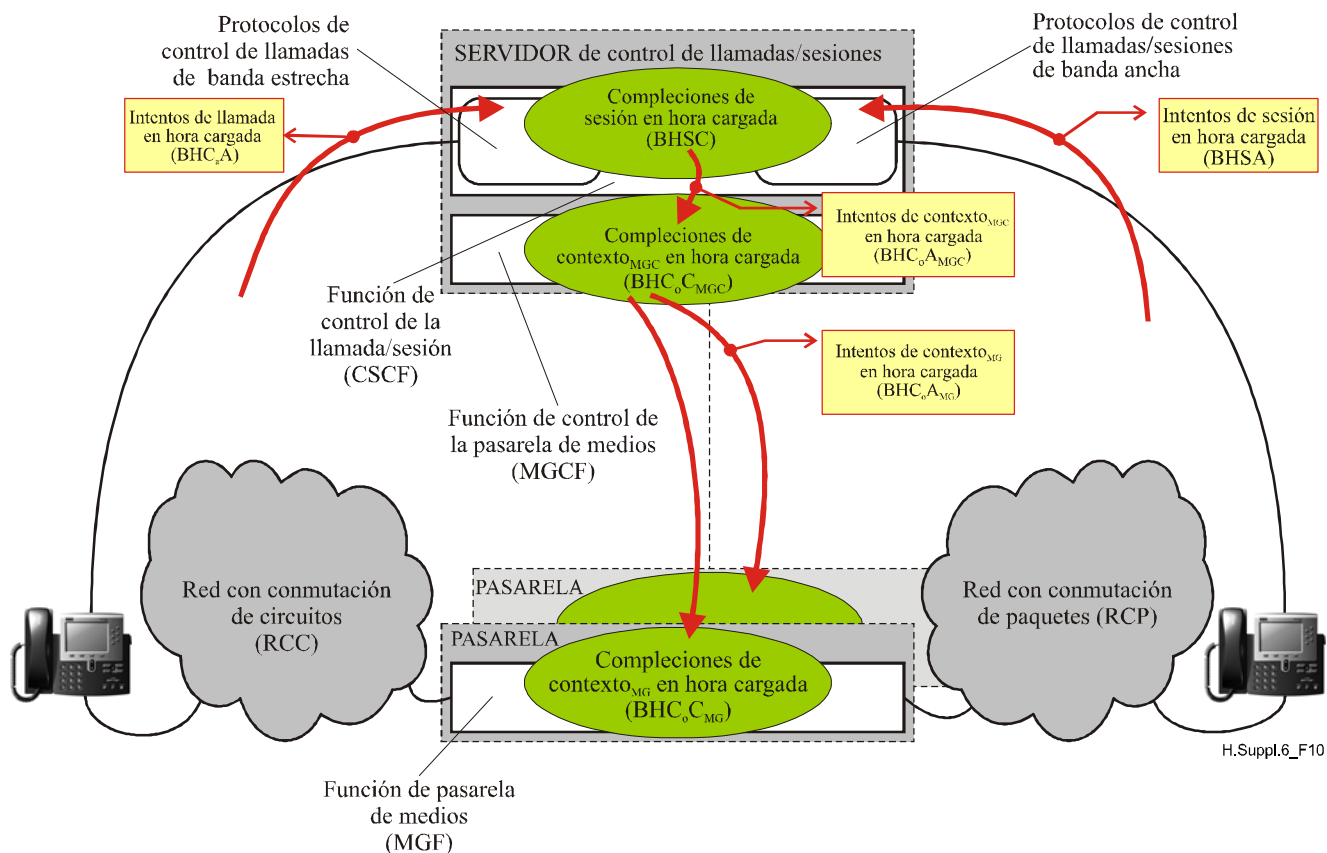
Protocolos de control de llamadas de banda estrecha

SERVIDOR de control de llamadas/sesiones

Protocolos de control de llamadas/sesiones de banda ancha

Intentos de llamada en hora cargada ($BHC_aA$)

Complecioncs de sesión en hora cargada (BHSC)

Intentos de sesión en hora cargada (BHSA)

Intentos de contexto$_{MGC}$ en hora cargada ($BHC_oA_{MGC}$)

Complecioncs de contexto$_{MGC}$ en hora cargada ($BHC_oC_{MGC}$)

Función de control de la llamada/sesión (CSCF)

Intentos de contexto$_{MG}$ en hora cargada ($BHC_oA_{MG}$)

Función de control de la pasarela de medios (MGCF)

Red con conmutación de circuitos (RCC)

PASARELA

PASARELA

Complecioncs de contexto$_{MG}$ en hora cargada ($BHC_oC_{MG}$)

Red con conmutación de paquetes (RCP)

H.Suppl.6_F10

Función de pasarela de medios (MGF)